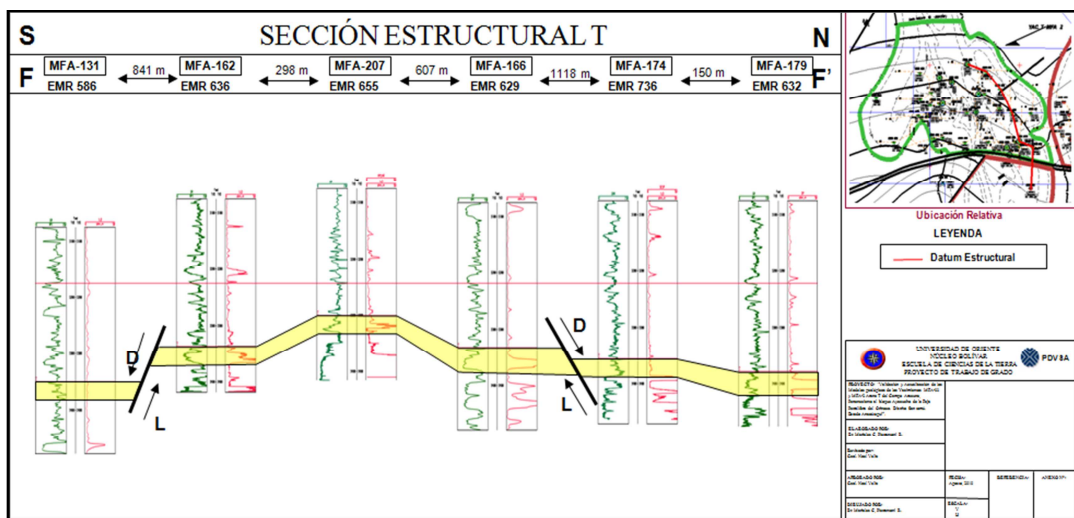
S

SECCIÓN ESTRUCTURAL T

N

F

MFA-131
EMR 586

841 m

MFA-162
EMR 636

298 m

MFA-207
EMR 655

607 m

MFA-166
EMR 629

1118 m

MFA-174
EMR 736

150 m

MFA-179
EMR 632

F'

D

L

D

L

Ubicación Relativa

LEYENDA

Datum Estructural

UNIVERSIDAD DE ORIENTE
NÚCLEO BOLÍVAR
ESCUELA DE CIENCIAS DE LA TIERRA
PROYECTO DE TRABAJO DE GRADO

PDVSA

PROYECTO: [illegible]

ELABORADO POR:
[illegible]

Revisado por:
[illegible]

APROBADO POR:
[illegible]

FECHA:
Agosto 2010

REFERENCIA:

ANEXO N°:

DIBUJADO POR:
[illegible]

ESCALA:
V
H